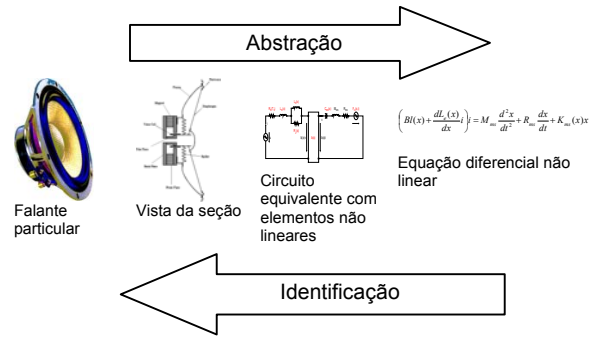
Abstração

Falante particular

Vista da seção

Circuito equivalente com elementos não lineares

$\left(Bl(x)+\frac{dL_e(x)}{dx}i\right)i = M_{ms}\frac{d^2x}{dt^2}+R_{ms}\frac{dx}{dt}+K_{ms}(x)x$

Equação diferencial não linear

Identificação